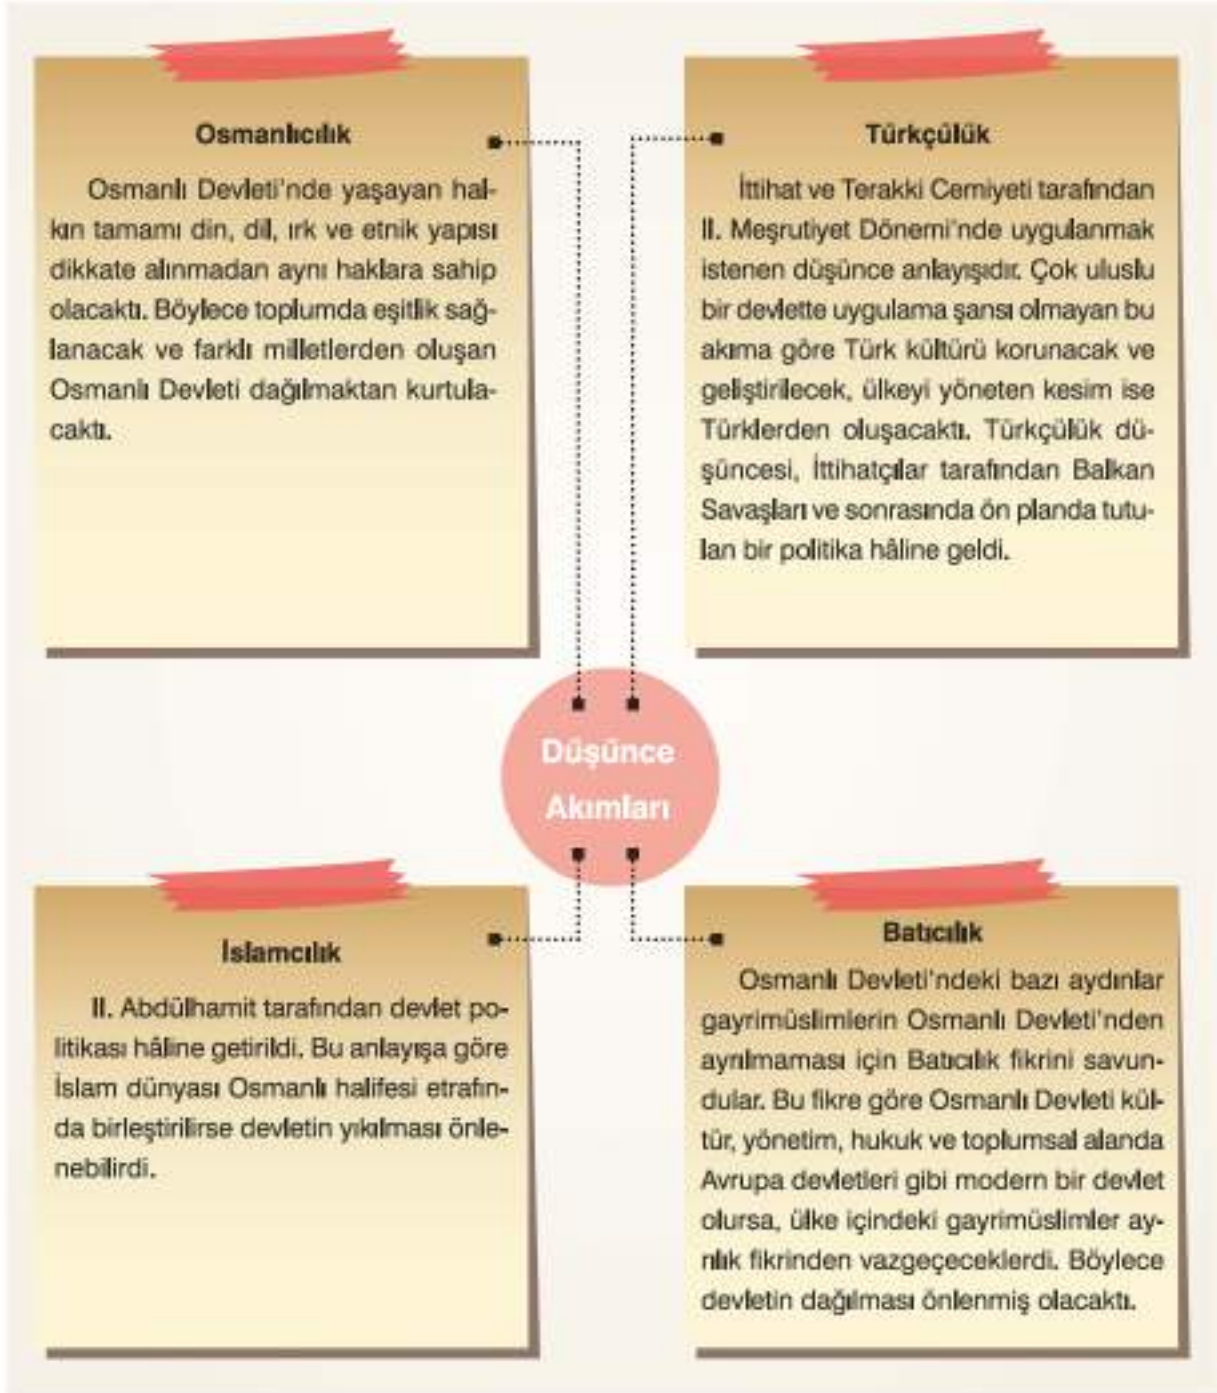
Osmanlıcılık

Osmanlı Devleti'nde yaşayan halkın tamamı din, dil, ırk ve etnik yapısı dikkate alınmadan aynı haklara sahip olacaktı. Böylece toplumda eşitlik sağlanacak ve farklı milletlerden oluşan Osmanlı Devleti dağılmaktan kurtulacaktı.

Türkçülük

İttihat ve Terakki Cemiyeti tarafından II. Meşrutiyet Dönemi'nde uygulanmak istenen düşünce anlayışıdır. Çok uluslu bir devlette uygulama şansı olmayan bu akıma göre Türk kültürü korunacak ve geliştirilecek, ülkeyi yöneten kesim ise Türklerden oluşacaktı. Türkçülük düşüncesi, İttihatçılar tarafından Balkan Savaşları ve sonrasında ön planda tutulan bir politika hâline geldi.

Düşünce Akımları

İslamcılık

II. Abdülhamit tarafından devlet politikası hâline getirildi. Bu anlayışa göre İslam dünyası Osmanlı halifesi etrafında birleştirilirse devletin yıkılması önlenebilirdi.

Batıcılık

Osmanlı Devleti'ndeki bazı aydınlar gayrimüslimlerin Osmanlı Devleti'nden ayrılmaması için Batıcılık fikrini savundular. Bu fikre göre Osmanlı Devleti kültür, yönetim, hukuk ve toplumsal alanda Avrupa devletleri gibi modern bir devlet olursa, ülke içindeki gayrimüslimler ayrılık fikrinden vazgeçeceklerdi. Böylece devletin dağılması önlenmiş olacaktı.